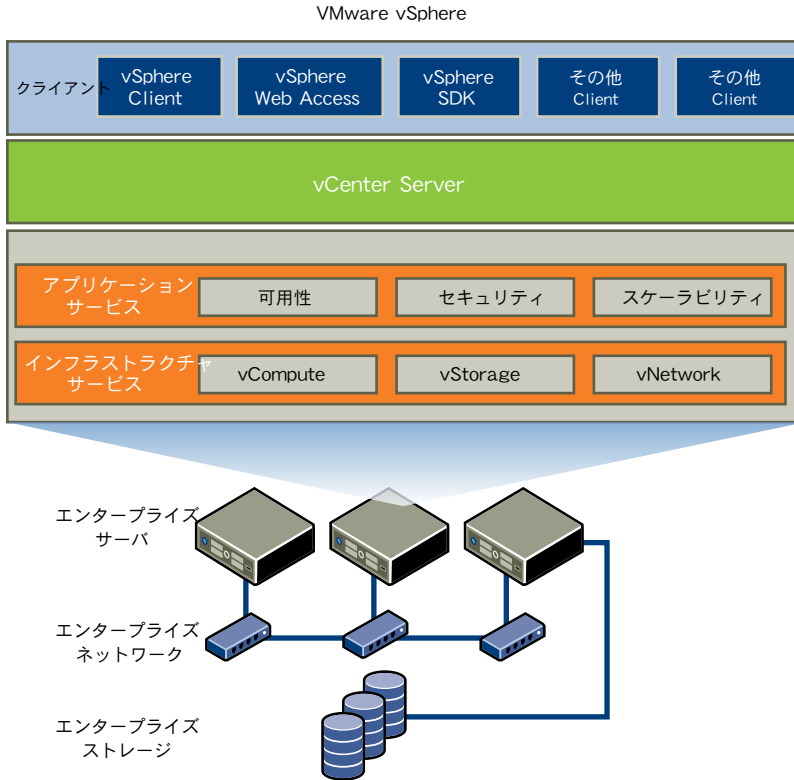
VMware vSphere

クライアント

vSphere Client

vSphere Web Access

vSphere SDK

その他 Client

その他 Client

vCenter Server

アプリケーションサービス

可用性

セキュリティ

スケーラビリティ

インフラストラクチャサービス

vCompute

vStorage

vNetwork

エンタープライズサーバ

エンタープライズネットワーク

エンタープライズストレージ